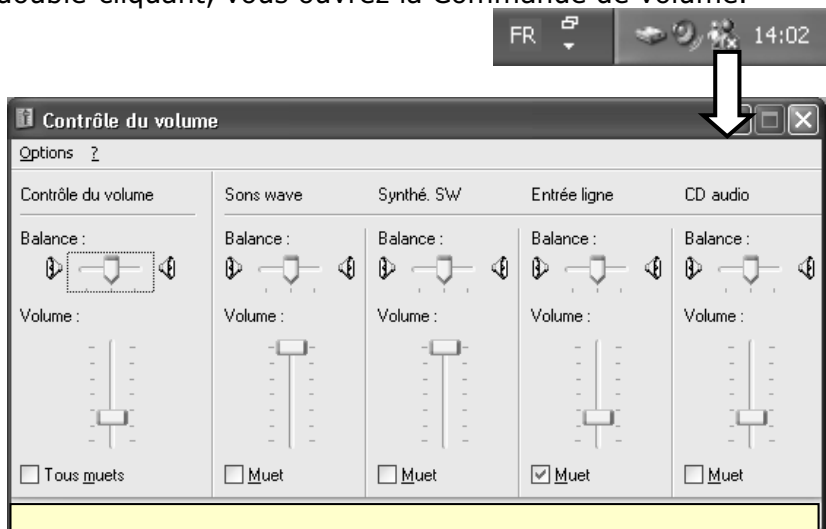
double-cliquant, vous ouvrez la Commande de volume.

FR 14:02

Contrôle du volume

Options ?

| Contrôle du volume | Sons wave | Synthé. SW | Entrée ligne | CD audio |
|---|---|---|---|---|
| Balance : | Balance : | Balance : | Balance : | Balance : |
| Volume : | Volume : | Volume : | Volume : | Volume : |
| Tous muets | Muet | Muet | Muet | Muet |